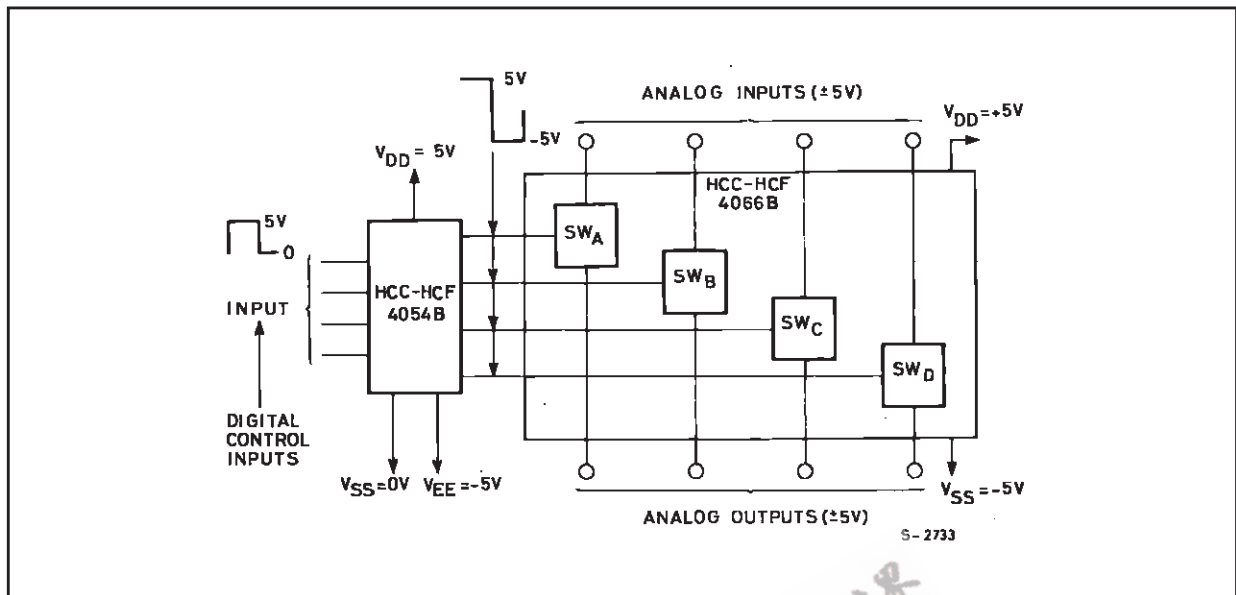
5V

-5V

ANALOG INPUTS (±5V)

$V_{DD}$=+5V

$V_{DD}$= 5V

HCC-HCF 4066B

5V

0

$SW_A$

$SW_B$

INPUT

HCC-HCF 4054B

$SW_C$

$SW_D$

DIGITAL CONTROL INPUTS

$V_{SS}$=0V

$V_{EE}$=-5V

$V_{SS}$=-5V

ANALOG OUTPUTS (±5V)

S-2733